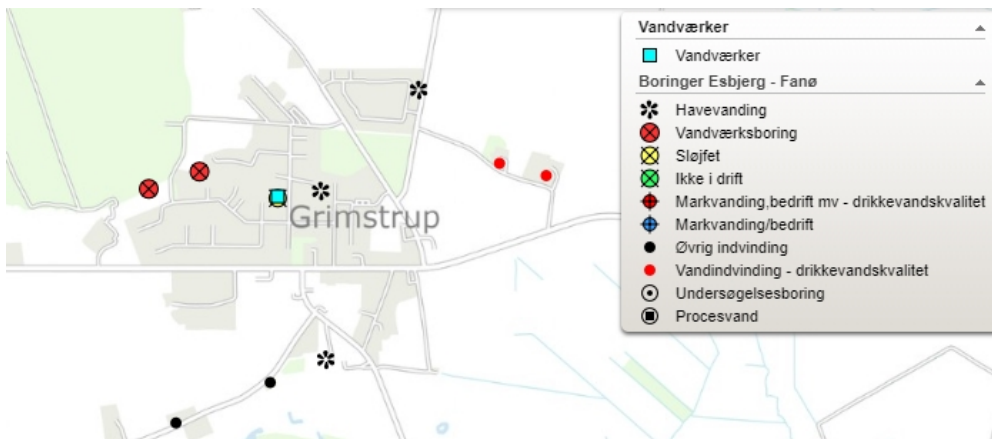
Grimstrup

Vandværker
Vandværker
Boringer Esbjerg - Fanø
Havevanding
Vandværksboring
Sløjfet
Ikke i drift
Markvanding,bedrift mv - drikkevandskvalitet
Markvanding/bedrift
Øvrig indvinding
Vandindvinding - drikkevandskvalitet
Undersøgelsesboring
Procesvand